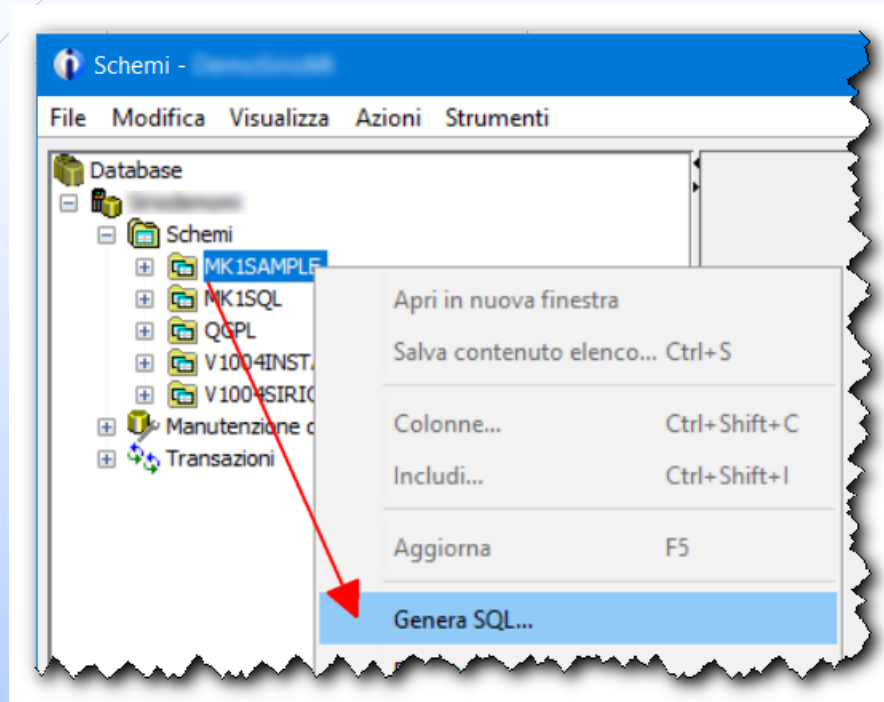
Schemi - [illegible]

File Modifica Visualizza Azioni Strumenti

Database
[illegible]
Schemi
MK1SAMPLE
MK1SQL
QGPL
V1004INST
V1004SIRI
Manutenzione d
Transazioni

Apri in nuova finestra
Salva contenuto elenco... Ctrl+S
Colonne... Ctrl+Shift+C
Includi... Ctrl+Shift+I
Aggiorna F5
Genera SQL...